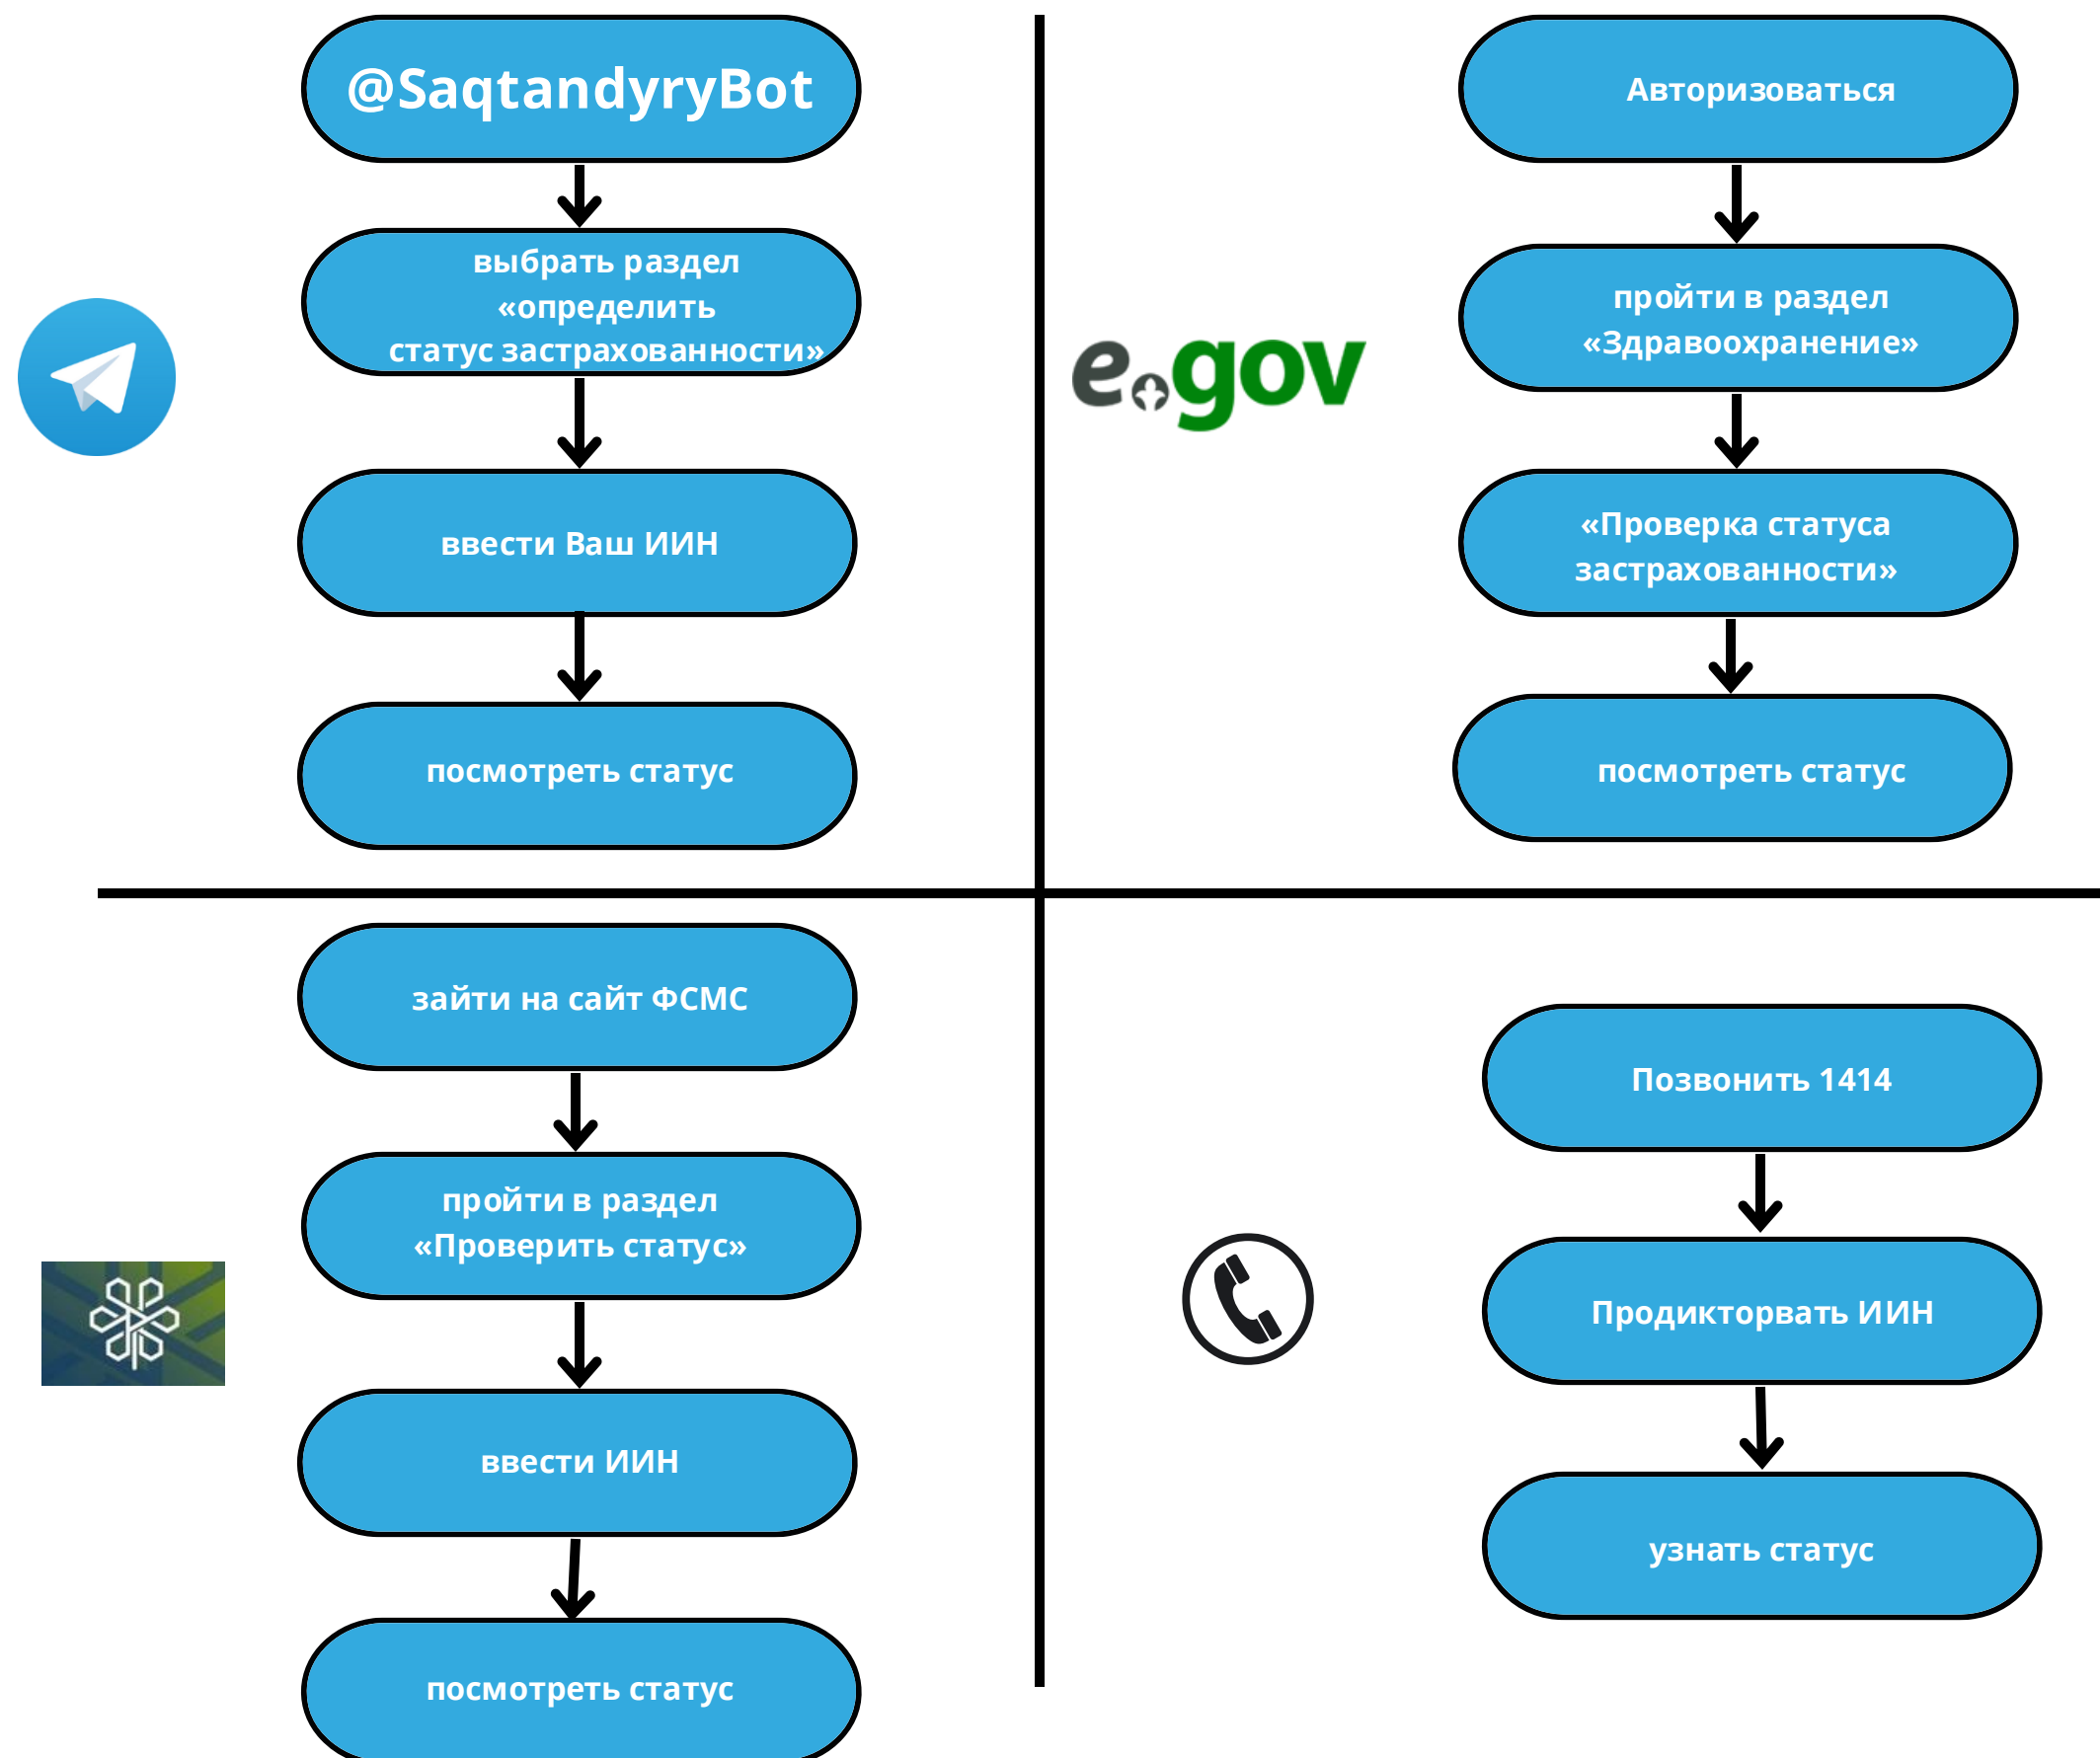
@SaqtandyryBot

выбрать раздел «определить статус застрахованности»

ввести Ваш ИИН

посмотреть статус

egov

Авторизоваться

пройти в раздел «Здравоохранение»

«Проверка статуса застрахованности»

посмотреть статус

зайти на сайт ФСМС

пройти в раздел «Проверить статус»

ввести ИИН

посмотреть статус

Позвонить 1414

Продикторвать ИИН

узнать статус